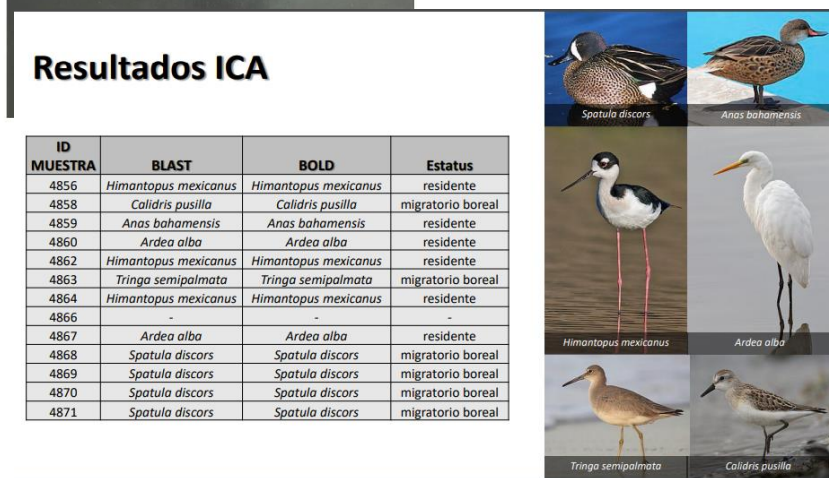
Resultados ICA

| ID MUESTRA | BLAST | BOLD | Estatus |
|---|---|---|---|
| 4856 | Himantopus mexicanus | Himantopus mexicanus | residente |
| 4858 | Calidris pusilla | Calidris pusilla | migratorio boreal |
| 4859 | Anas bahamensis | Anas bahamensis | residente |
| 4860 | Ardea alba | Ardea alba | residente |
| 4862 | Himantopus mexicanus | Himantopus mexicanus | residente |
| 4863 | Tringa semipalmata | Tringa semipalmata | migratorio boreal |
| 4864 | Himantopus mexicanus | Himantopus mexicanus | residente |
| 4866 | - | - | - |
| 4867 | Ardea alba | Ardea alba | residente |
| 4868 | Spatula discors | Spatula discors | migratorio boreal |
| 4869 | Spatula discors | Spatula discors | migratorio boreal |
| 4870 | Spatula discors | Spatula discors | migratorio boreal |
| 4871 | Spatula discors | Spatula discors | migratorio boreal |

Spatula discors
Anas bahamensis
Himantopus mexicanus
Ardea alba
Tringa semipalmata
Calidris pusilla